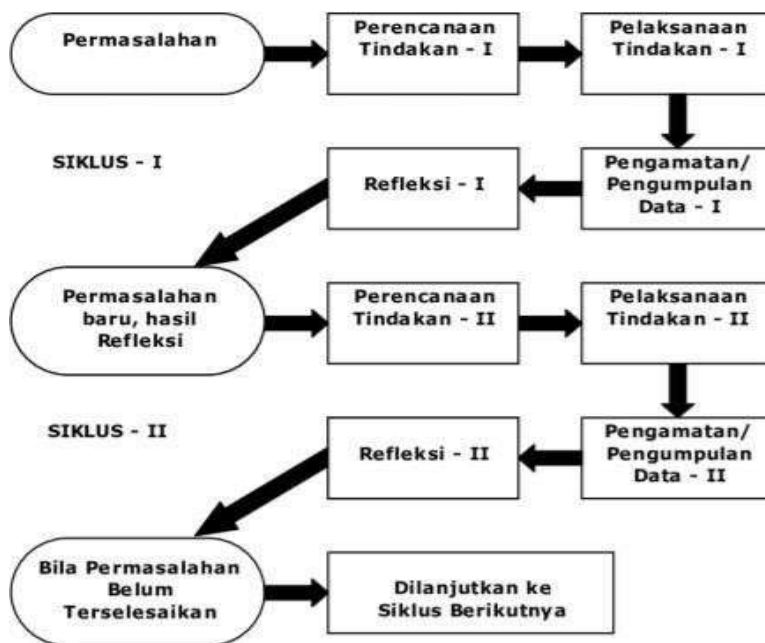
Permasalahan

Perencanaan Tindakan - I

Pelaksanaan Tindakan - I

SIKLUS - I

Refleksi - I

Pengamatan/ Pengumpulan Data - I

Permasalahan baru, hasil Refleksi

Perencanaan Tindakan - II

Pelaksanaan Tindakan - II

SIKLUS - II

Refleksi - II

Pengamatan/ Pengumpulan Data - II

Bila Permasalahan Belum Terselesaikan

Dilanjutkan ke Siklus Berikutnya